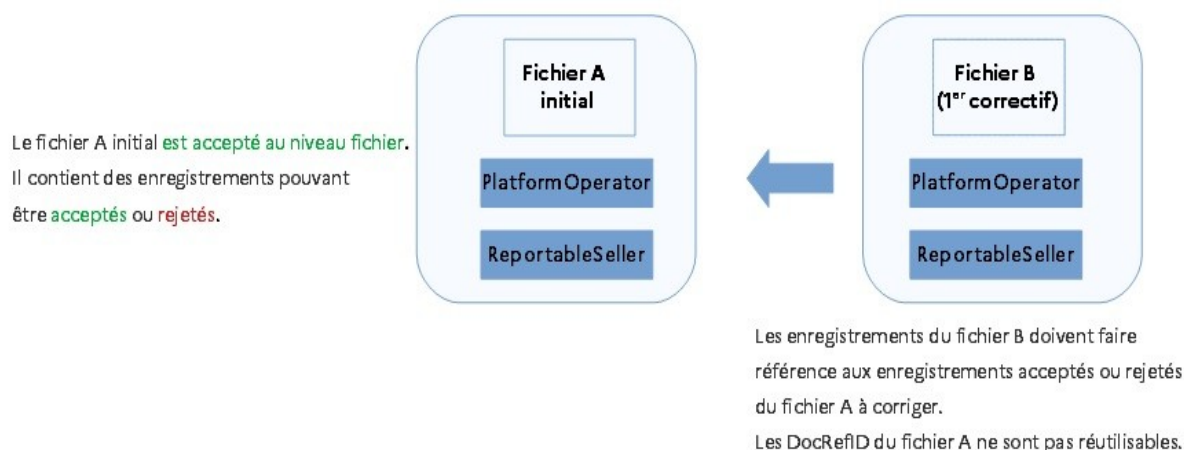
Le fichier A initial est accepté au niveau fichier. Il contient des enregistrements pouvant être acceptés ou rejetés.

Fichier A initial

PlatformOperator

ReportableSeller

Fichier B (1$^{er}$ correctif)

PlatformOperator

ReportableSeller

Les enregistrements du fichier B doivent faire référence aux enregistrements acceptés ou rejetés du fichier A à corriger.

Les DocRefID du fichier A ne sont pas réutilisables.